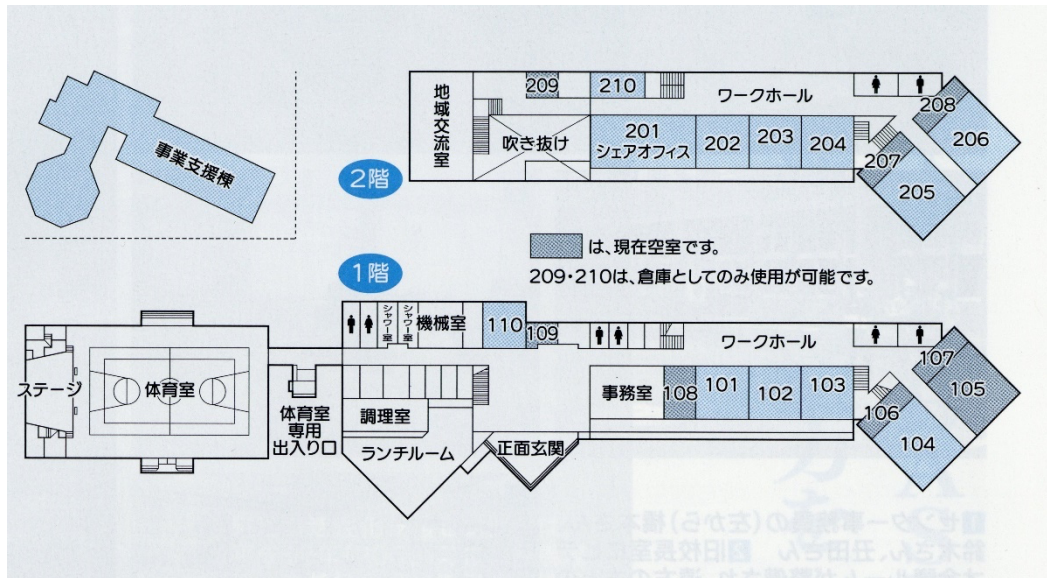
事業支援棟

2階

地域交流室
209
210
吹き抜け
201
シェアオフィス
202
203
204
ワークホール
208
206
207
205

は、現在空室です。
209・210は、倉庫としてのみ使用が可能です。

1階

シャワー室
シャワー室
機械室
110
109
ワークホール
107
105
106
104
ステージ
体育室
体育室専用出入り口
調理室
ランチルーム
正面玄関
事務室
108
101
102
103